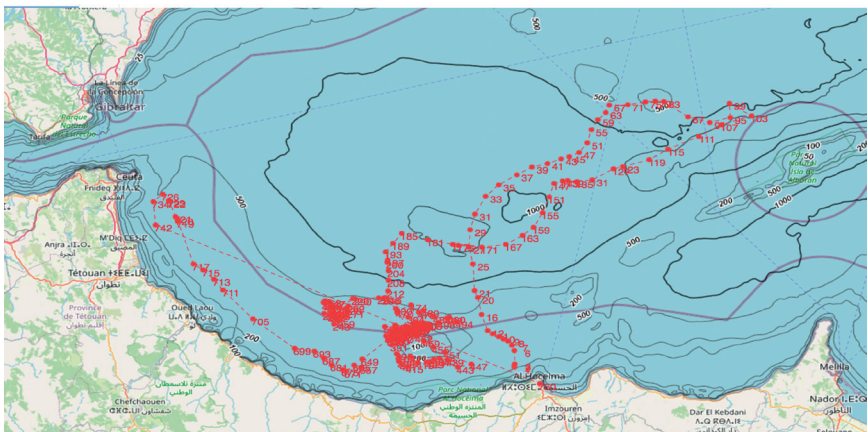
La Línea de la Concepción
Gibraltar
Parque Natural del Estrecho
Tarifa
Ceuta
Fnideq
Anjra
M'Diq
Tétouan
تطوان
Province de Tétouan
Oued Laou
Chefchaouen
Al Hoceïma
Parc National d'Al Hoceima
Imzouren
Dar El Kebdani
Nador
Melilla
Parc Natural Isla de Alborán
500
1000
200
100
25
500
1000
200
100
500
1000
500
200
100
500
200
100
1000
37
35
33
31
29
25
21
20
16
39
41
43
45
47
49
51
53
55
57
59
61
63
65
67
69
71
73
75
77
79
81
83
85
87
89
91
93
95
97
99
101
103
105
107
109
111
113
115
117
119
121
123
125
127
129
131
133
135
137
139
141
143
145
147
149
151
153
155
157
159
161
163
165
167
169
171
173
175
177
179
181
183
185
187
189
191
193
195
197
199
201
203
204
205
206
207
209
211
213
215
217
219
221
223
225
227
229
231
233
235
237
239
241
243
245
247
249
251
253
255
257
259
261
263
265
267
269
271
273
275
277
279
281
283
285
287
289
291
293
295
297
299
301
303
305
307
309
311
313
315
317
319
321
323
325
327
329
331
333
335
337
339
341
342
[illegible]